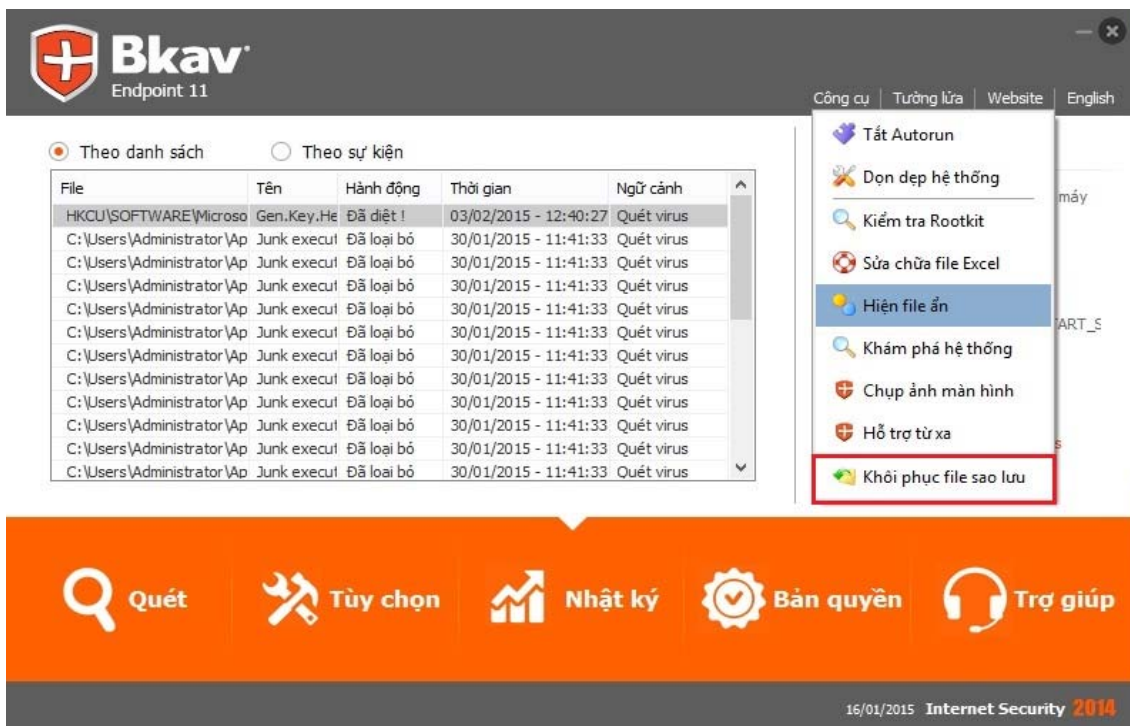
Bkav
Endpoint 11

Công cụ | Tường lửa | Website | English

Theo danh sách Theo sự kiện

| File | Tên | Hành động | Thời gian | Ngữ cảnh |
|---|---|---|---|---|
| HKCU\SOFTWARE\Microso | Gen.Key.He | Đã diệt ! | 03/02/2015 - 12:40:27 | Quét virus |
| C:\Users\Administrator\Ap | Junk execut | Đã loại bỏ | 30/01/2015 - 11:41:33 | Quét virus |
| C:\Users\Administrator\Ap | Junk execut | Đã loại bỏ | 30/01/2015 - 11:41:33 | Quét virus |
| C:\Users\Administrator\Ap | Junk execut | Đã loại bỏ | 30/01/2015 - 11:41:33 | Quét virus |
| C:\Users\Administrator\Ap | Junk execut | Đã loại bỏ | 30/01/2015 - 11:41:33 | Quét virus |
| C:\Users\Administrator\Ap | Junk execut | Đã loại bỏ | 30/01/2015 - 11:41:33 | Quét virus |
| C:\Users\Administrator\Ap | Junk execut | Đã loại bỏ | 30/01/2015 - 11:41:33 | Quét virus |
| C:\Users\Administrator\Ap | Junk execut | Đã loại bỏ | 30/01/2015 - 11:41:33 | Quét virus |
| C:\Users\Administrator\Ap | Junk execut | Đã loại bỏ | 30/01/2015 - 11:41:33 | Quét virus |
| C:\Users\Administrator\Ap | Junk execut | Đã loại bỏ | 30/01/2015 - 11:41:33 | Quét virus |
| C:\Users\Administrator\Ap | Junk execut | Đã loại bỏ | 30/01/2015 - 11:41:33 | Quét virus |
| C:\Users\Administrator\Ap | Junk execut | Đã loại bỏ | 30/01/2015 - 11:41:33 | Quét virus |

Tắt Autorun
Dọn dẹp hệ thống
Kiểm tra Rootkit
Sửa chữa file Excel
Hiện file ẩn
Khám phá hệ thống
Chụp ảnh màn hình
Hỗ trợ từ xa
Khôi phục file sao lưu

máy
ART_S

Quét
Tùy chọn
Nhật ký
Bản quyền
Trợ giúp

16/01/2015 Internet Security 2014